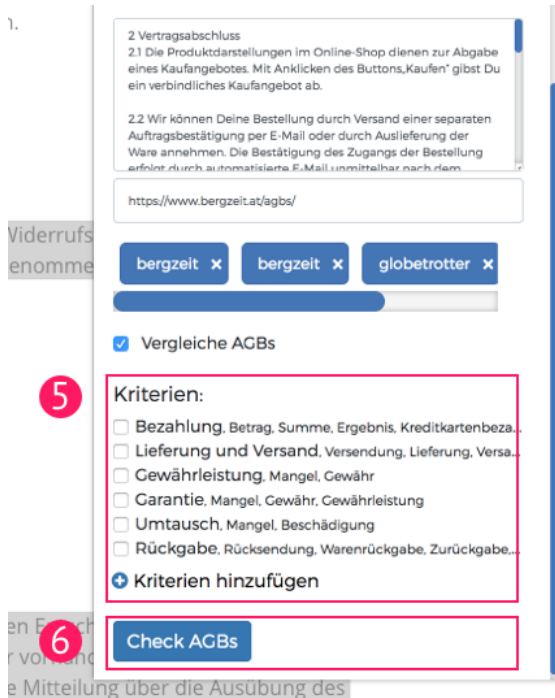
1.

2 Vertragsabschluss
2.1 Die Produktdarstellungen im Online-Shop dienen zur Abgabe eines Kaufangebotes. Mit Anklicken des Buttons„Kaufen" gibst Du ein verbindliches Kaufangebot ab.

2.2 Wir können Deine Bestellung durch Versand einer separaten Auftragsbestätigung per E-Mail oder durch Auslieferung der Ware annehmen. Die Bestätigung des Zugangs der Bestellung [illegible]

https://www.bergzeit.at/agbs/

Widerrufs
enomme

bergzeit ×
bergzeit ×
globetrotter ×

Vergleiche AGBs

5

Kriterien:
Bezahlung, Betrag, Summe, Ergebnis, Kreditkartenbeza...
Lieferung und Versand, Versendung, Lieferung, Versa...
Gewährleistung, Mangel, Gewähr
Garantie, Mangel, Gewähr, Gewährleistung
Umtausch, Mangel, Beschädigung
Rückgabe, Rücksendung, Warenrückgabe, Zurückgabe,...
Kriterien hinzufügen

en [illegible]
r vorhand
6
Check AGBs
e Mitteilung über die Ausübung des